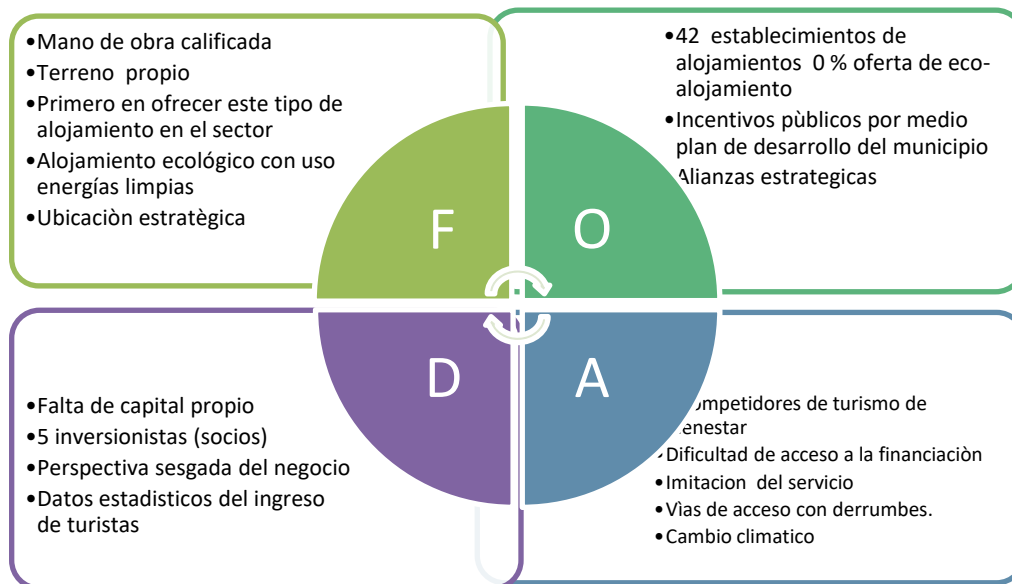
•Mano de obra calificada
•Terreno propio
•Primero en ofrecer este tipo de alojamiento en el sector
•Alojamiento ecológico con uso energías limpias
•Ubicaciòn estratègica

•42 establecimientos de alojamientos 0 % oferta de eco-alojamiento
•Incentivos pùblicos por medio plan de desarrollo del municipio
Alianzas estrategicas

F

O

D

A

•Falta de capital propio
•5 inversionistas (socios)
•Perspectiva sesgada del negocio
•Datos estadisticos del ingreso de turistas

ompetidores de turismo de enestar
•Dificultad de acceso a la financiaciòn
•Imitacion del servicio
•Vìas de acceso con derrumbes.
•Cambio climatico